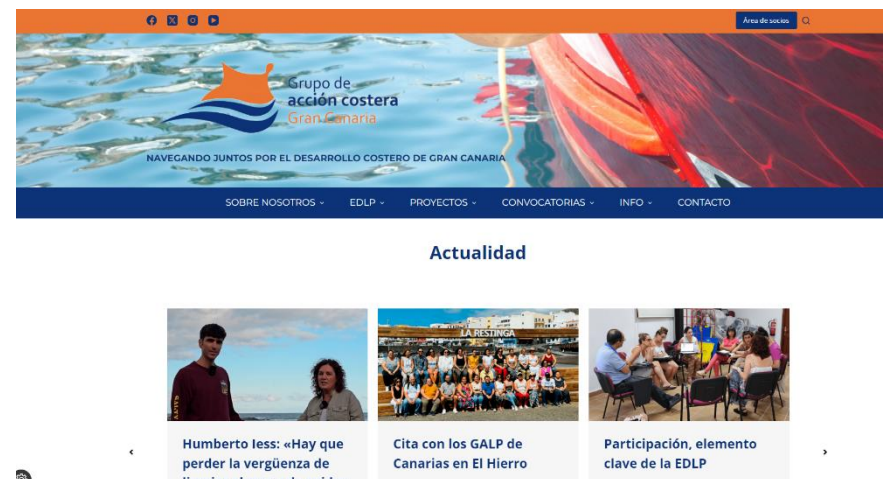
Área de socios

Grupo de acción costera Gran Canaria

NAVEGANDO JUNTOS POR EL DESARROLLO COSTERO DE GRAN CANARIA

SOBRE NOSOTROS ˅ EDLP ˅ PROYECTOS ˅ CONVOCATORIAS ˅ INFO ˅ CONTACTO

Actualidad

LA RESTINGA

‹

Humberto Iess: «Hay que perder la vergüenza de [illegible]

Cita con los GALP de Canarias en El Hierro

Participación, elemento clave de la EDLP

›